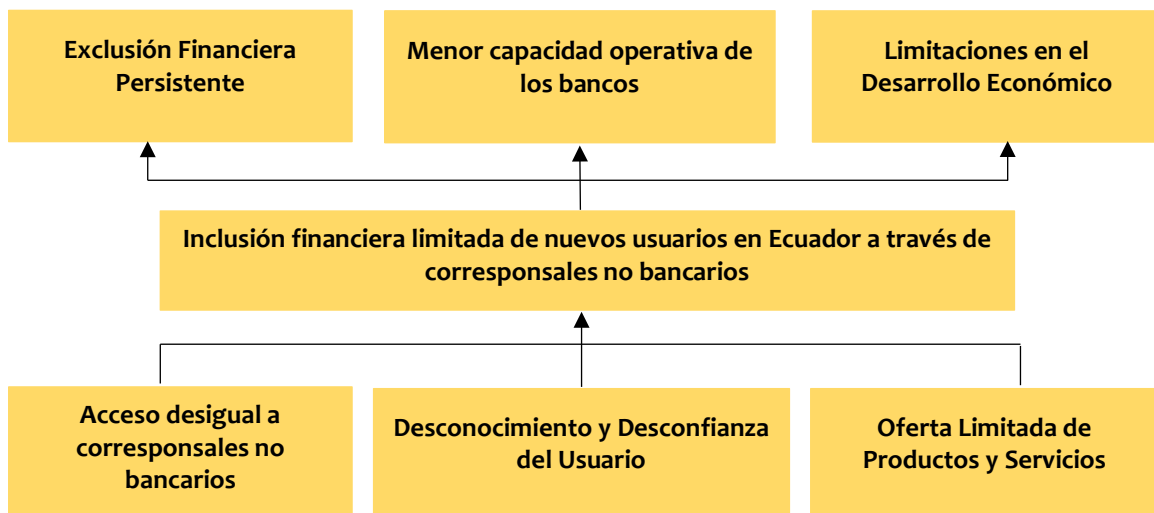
Exclusión Financiera Persistente

Menor capacidad operativa de los bancos

Limitaciones en el Desarrollo Económico

Inclusión financiera limitada de nuevos usuarios en Ecuador a través de corresponsales no bancarios

Acceso desigual a corresponsales no bancarios

Desconocimiento y Desconfianza del Usuario

Oferta Limitada de Productos y Servicios